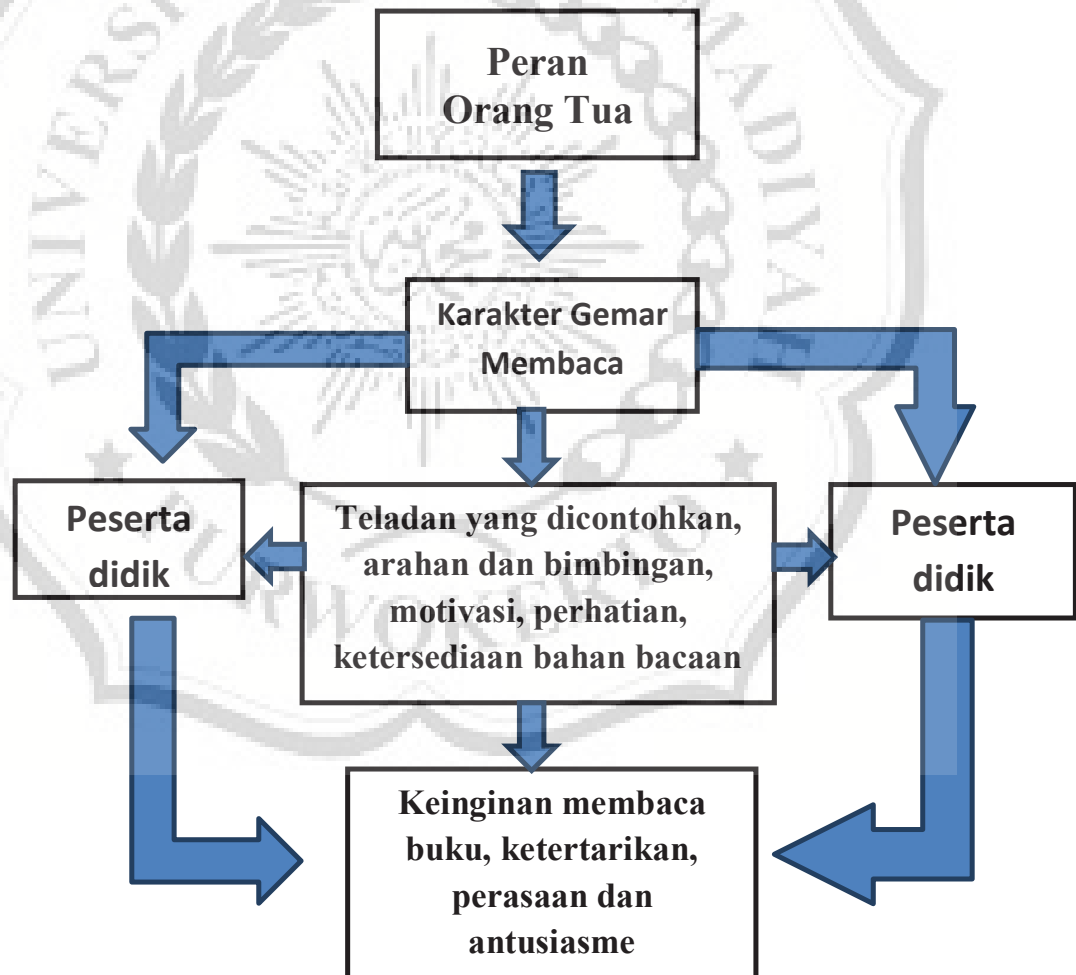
Peran Orang Tua

Karakter Gemar Membaca

Peserta didik

Teladan yang dicontohkan, arahan dan bimbingan, motivasi, perhatian, ketersediaan bahan bacaan

Peserta didik

Keinginan membaca buku, ketertarikan, perasaan dan antusiasme